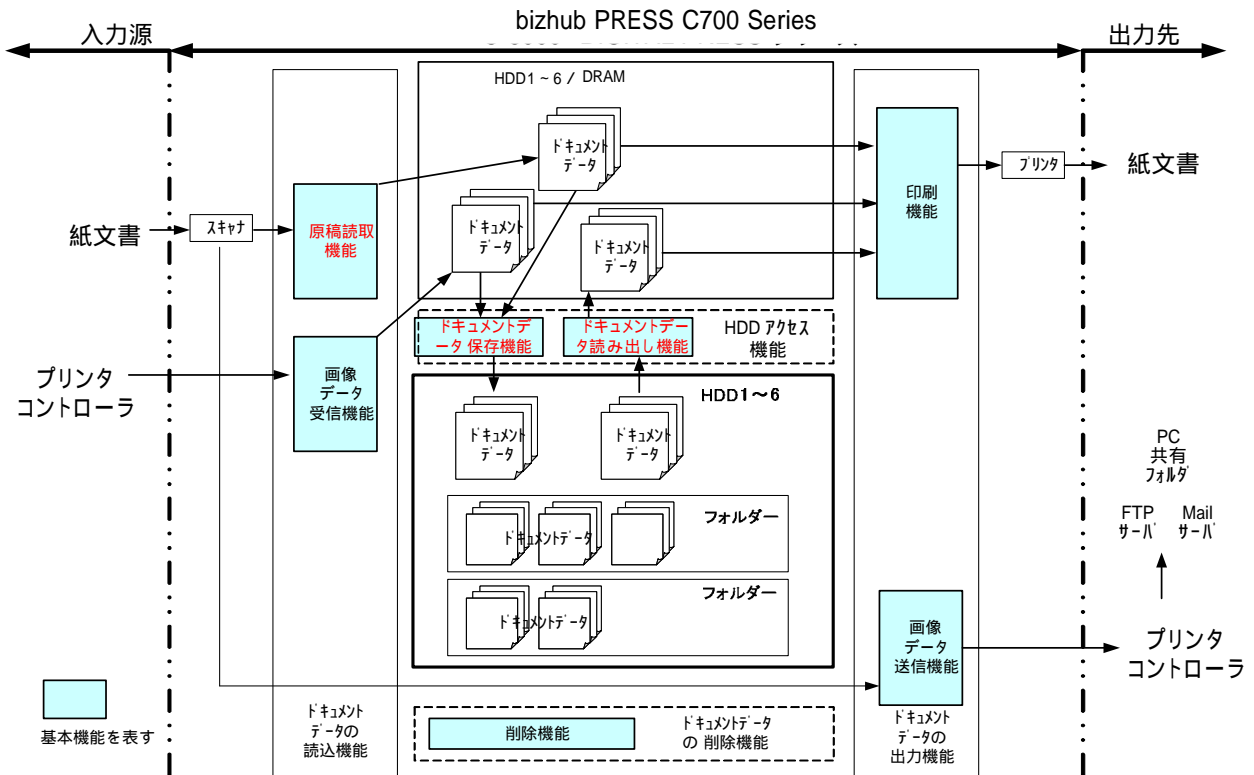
入力源

bizhub PRESS C700 Series

出力先

HDD1～6 / DRAM

ドキュメントデータ

ドキュメントデータ

ドキュメントデータ

印刷機能

プリンタ

紙文書

紙文書

スキャナ

原稿読取機能

ドキュメントデータ 保存機能

ドキュメントデータ読み出し機能

HDD アクセス機能

プリンタコントローラ

画像データ受信機能

HDD1～6

ドキュメントデータ

ドキュメントデータ

PC 共有フォルダ

フォルダー

ドキュメントデータ

FTP サーバ

Mail サーバ

フォルダー

ドキュメントデータ

画像データ送信機能

プリンタコントローラ

基本機能を表す

ドキュメントデータの読込機能

削除機能

ドキュメントデータの 削除機能

ドキュメントデータの出力機能